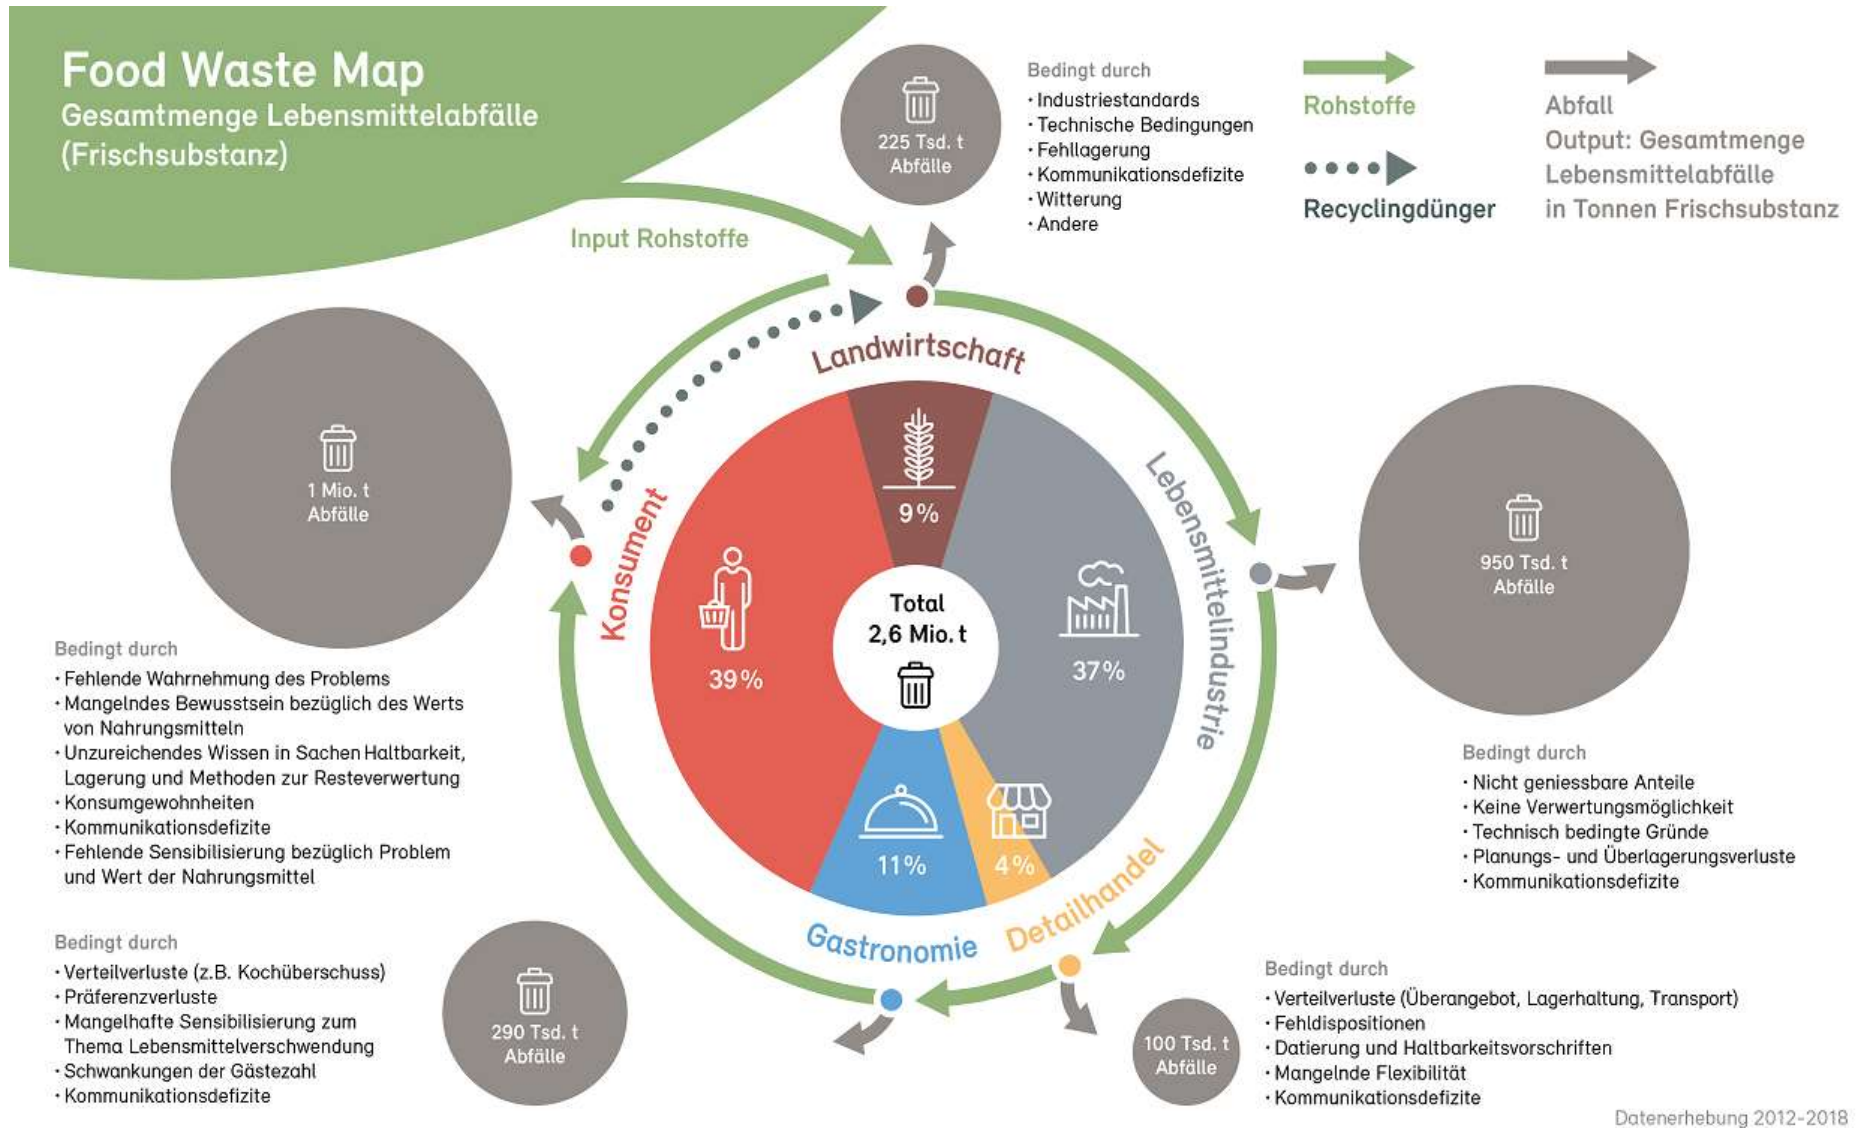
Food Waste Map
Gesamtmenge Lebensmittelabfälle (Frischsubstanz)

225 Tsd. t Abfälle

Bedingt durch
· Industriestandards
· Technische Bedingungen
· Fehllagerung
· Kommunikationsdefizite
· Witterung
· Andere

Rohstoffe

Recyclingdünger

Abfall
Output: Gesamtmenge Lebensmittelabfälle in Tonnen Frischsubstanz

Input Rohstoffe

Landwirtschaft

1 Mio. t Abfälle

Konsument

Lebensmittelindustrie

950 Tsd. t Abfälle

9 %

Total
2,6 Mio. t

39 %

37 %

11 %

4 %

Bedingt durch
· Fehlende Wahrnehmung des Problems
· Mangelndes Bewusstsein bezüglich des Werts von Nahrungsmitteln
· Unzureichendes Wissen in Sachen Haltbarkeit, Lagerung und Methoden zur Resteverwertung
· Konsumgewohnheiten
· Kommunikationsdefizite
· Fehlende Sensibilisierung bezüglich Problem und Wert der Nahrungsmittel

Bedingt durch
· Nicht geniessbare Anteile
· Keine Verwertungsmöglichkeit
· Technisch bedingte Gründe
· Planungs- und Überlagerungsverluste
· Kommunikationsdefizite

Gastronomie

Detailhandel

Bedingt durch
· Verteilverluste (z.B. Kochüberschuss)
· Präferenzverluste
· Mangelhafte Sensibilisierung zum Thema Lebensmittelverschwendung
· Schwankungen der Gästezahl
· Kommunikationsdefizite

290 Tsd. t Abfälle

100 Tsd. t Abfälle

Bedingt durch
· Verteilverluste (Überangebot, Lagerhaltung, Transport)
· Fehldispositionen
· Datierung und Haltbarkeitsvorschriften
· Mangelnde Flexibilität
· Kommunikationsdefizite

Datenerhebung 2012-2018